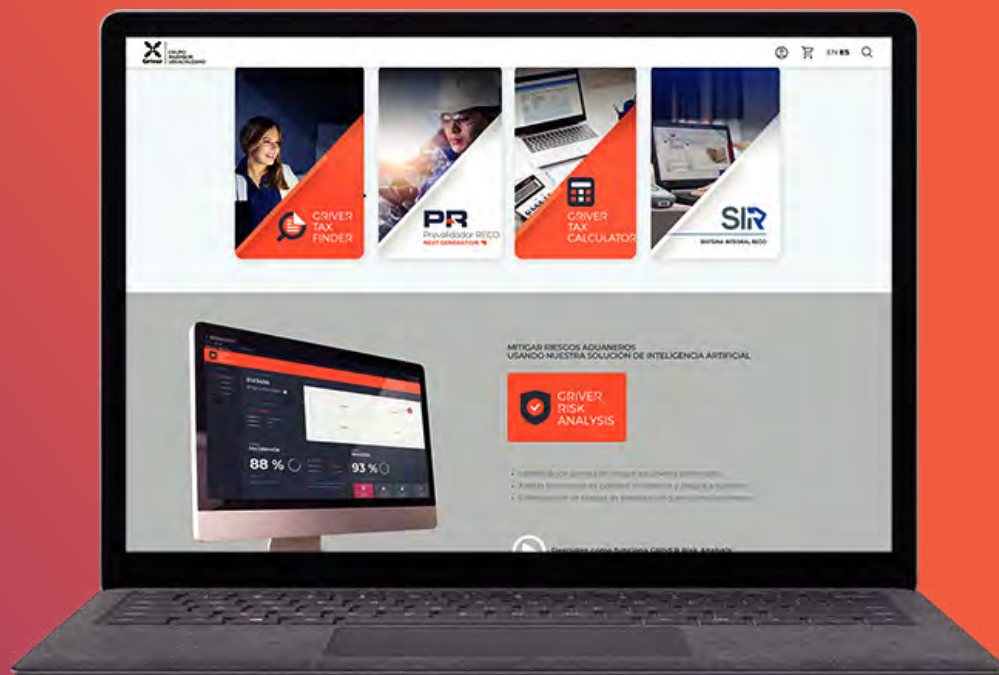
Griver GRUPO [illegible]

EN ES

GRIVER TAX FINDER

PR Prevalidador RECO NEXT GENERATION

GRIVER TAX CALCULATOR

SIR SISTEMA INTEGRAL RECO

MITIGAR RIESGOS ADUANEROS USANDO NUESTRA SOLUCIÓN DE INTELIGENCIA ARTIFICIAL

GRIVER RISK ANALYSIS

88 %

93 %

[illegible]

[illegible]

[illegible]

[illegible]